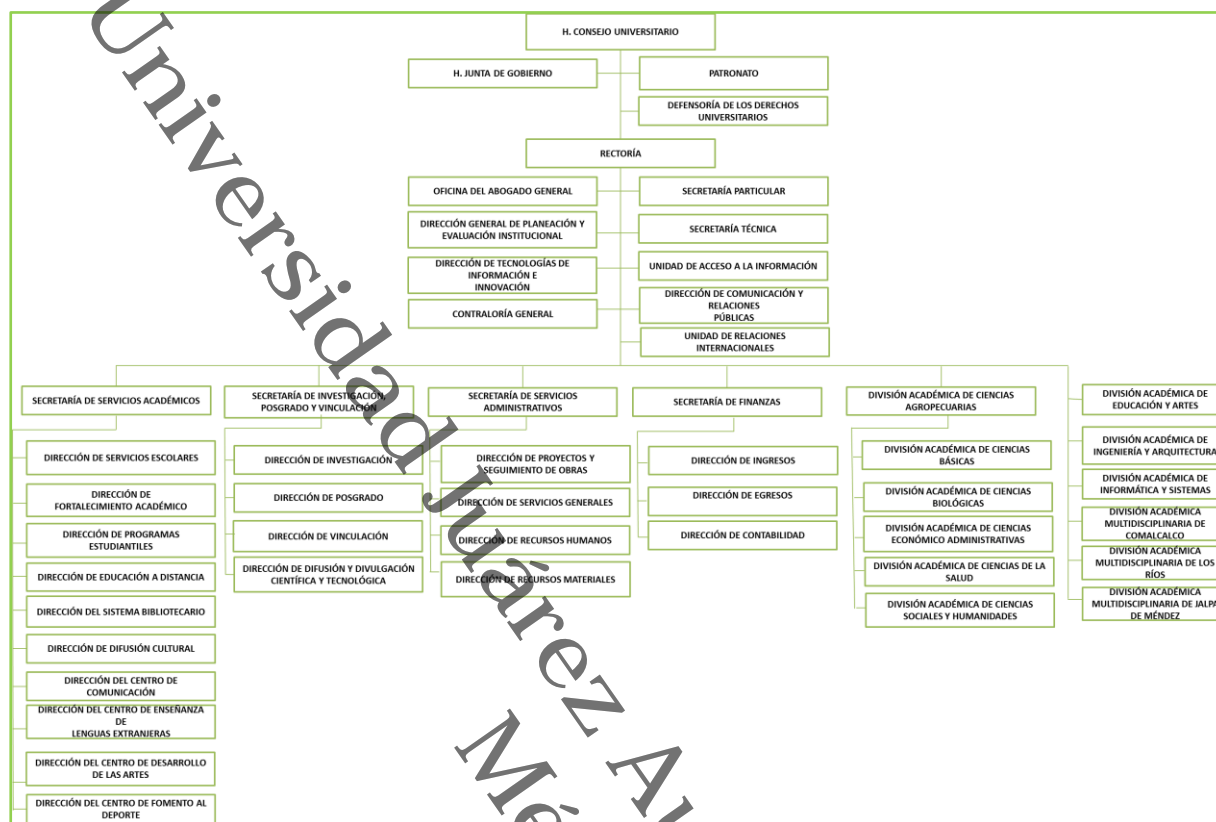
H. CONSEJO UNIVERSITARIO

H. JUNTA DE GOBIERNO

PATRONATO

DEFENSORÍA DE LOS DERECHOS UNIVERSITARIOS

RECTORÍA

OFICINA DEL ABOGADO GENERAL

SECRETARÍA PARTICULAR

DIRECCIÓN GENERAL DE PLANEACIÓN Y EVALUACIÓN INSTITUCIONAL

SECRETARÍA TÉCNICA

DIRECCIÓN DE TECNOLOGÍAS DE INFORMACIÓN E INNOVACIÓN

UNIDAD DE ACCESO A LA INFORMACIÓN

DIRECCIÓN DE COMUNICACIÓN Y RELACIONES PÚBLICAS

CONTRALORÍA GENERAL

UNIDAD DE RELACIONES INTERNACIONALES

SECRETARÍA DE SERVICIOS ACADÉMICOS

DIRECCIÓN DE SERVICIOS ESCOLARES

DIRECCIÓN DE FORTALECIMIENTO ACADÉMICO

DIRECCIÓN DE PROGRAMAS ESTUDIANTILES

DIRECCIÓN DE EDUCACIÓN A DISTANCIA

DIRECCIÓN DEL SISTEMA BIBLIOTECARIO

DIRECCIÓN DE DIFUSIÓN CULTURAL

DIRECCIÓN DEL CENTRO DE COMUNICACIÓN

DIRECCIÓN DEL CENTRO DE ENSEÑANZA DE LENGUAS EXTRANJERAS

DIRECCIÓN DEL CENTRO DE DESARROLLO DE LAS ARTES

DIRECCIÓN DEL CENTRO DE FOMENTO AL DEPORTE

SECRETARÍA DE INVESTIGACIÓN, POSGRADO Y VINCULACIÓN

DIRECCIÓN DE INVESTIGACIÓN

DIRECCIÓN DE POSGRADO

DIRECCIÓN DE VINCULACIÓN

DIRECCIÓN DE DIFUSIÓN Y DIVULGACIÓN CIENTÍFICA Y TECNOLÓGICA

SECRETARÍA DE SERVICIOS ADMINISTRATIVOS

DIRECCIÓN DE PROYECTOS Y SEGUIMIENTO DE OBRAS

DIRECCIÓN DE SERVICIOS GENERALES

DIRECCIÓN DE RECURSOS HUMANOS

DIRECCIÓN DE RECURSOS MATERIALES

SECRETARÍA DE FINANZAS

DIRECCIÓN DE INGRESOS

DIRECCIÓN DE EGRESOS

DIRECCIÓN DE CONTABILIDAD

DIVISIÓN ACADÉMICA DE CIENCIAS AGROPECUARIAS

DIVISIÓN ACADÉMICA DE CIENCIAS BÁSICAS

DIVISIÓN ACADÉMICA DE CIENCIAS BIOLÓGICAS

DIVISIÓN ACADÉMICA DE CIENCIAS ECONÓMICO ADMINISTRATIVAS

DIVISIÓN ACADÉMICA DE CIENCIAS DE LA SALUD

DIVISIÓN ACADÉMICA DE CIENCIAS SOCIALES Y HUMANIDADES

DIVISIÓN ACADÉMICA DE EDUCACIÓN Y ARTES

DIVISIÓN ACADÉMICA DE INGENIERÍA Y ARQUITECTURA

DIVISIÓN ACADÉMICA DE INFORMÁTICA Y SISTEMAS

DIVISIÓN ACADÉMICA MULTIDISCIPLINARIA DE COMALCALCO

DIVISIÓN ACADÉMICA MULTIDISCIPLINARIA DE LOS RÍOS

DIVISIÓN ACADÉMICA MULTIDISCIPLINARIA DE JALPA DE MÉNDEZ

Universidad Juárez A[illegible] Mé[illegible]